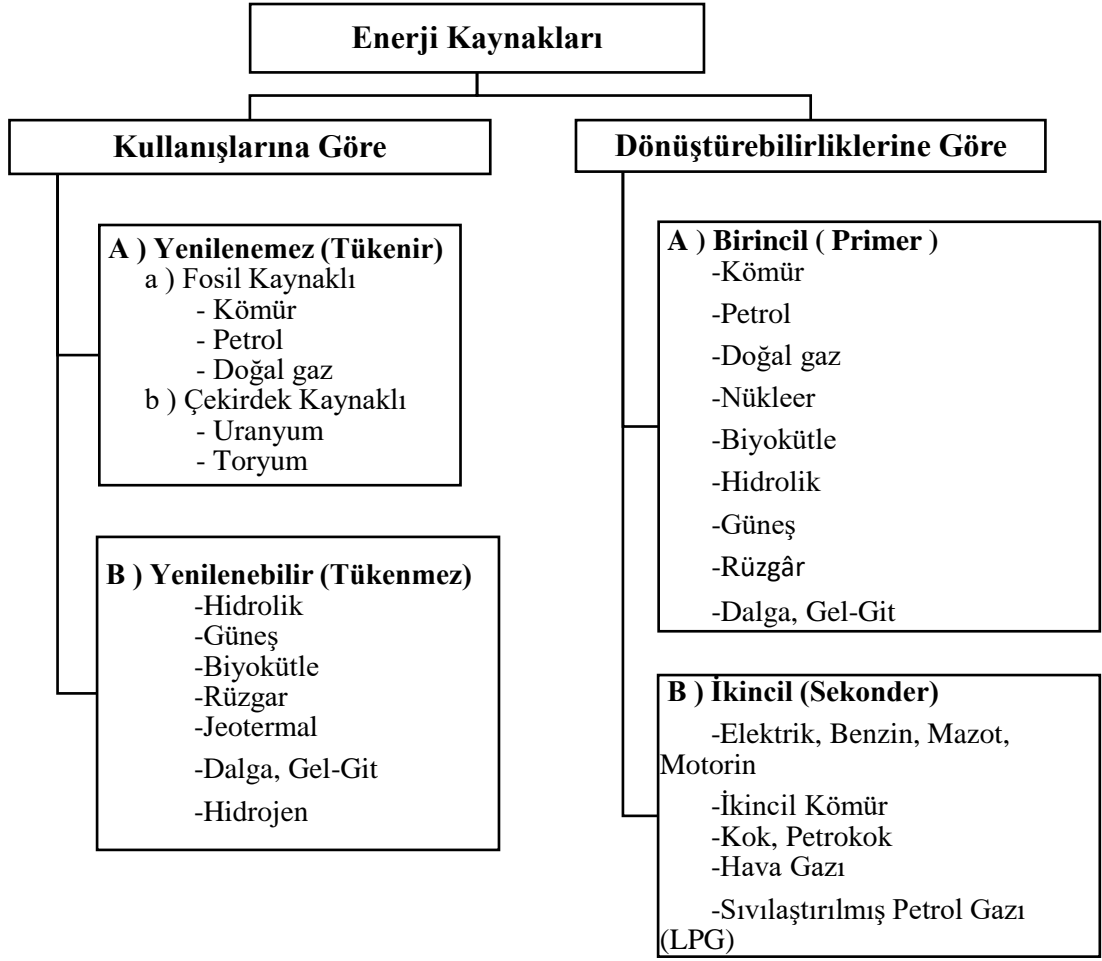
Enerji Kaynakları

Kullanışlarına Göre

A ) Yenilenemez (Tükenir)
a ) Fosil Kaynaklı
- Kömür
- Petrol
- Doğal gaz
b ) Çekirdek Kaynaklı
- Uranyum
- Toryum

B ) Yenilenebilir (Tükenmez)
-Hidrolik
-Güneş
-Biyokütle
-Rüzgar
-Jeotermal
-Dalga, Gel-Git
-Hidrojen

Dönüştürebilirliklerine Göre

A ) Birincil ( Primer )
-Kömür
-Petrol
-Doğal gaz
-Nükleer
-Biyokütle
-Hidrolik
-Güneş
-Rüzgâr
-Dalga, Gel-Git

B ) İkincil (Sekonder)
-Elektrik, Benzin, Mazot, Motorin
-İkincil Kömür
-Kok, Petrokok
-Hava Gazı
-Sıvılaştırılmış Petrol Gazı (LPG)